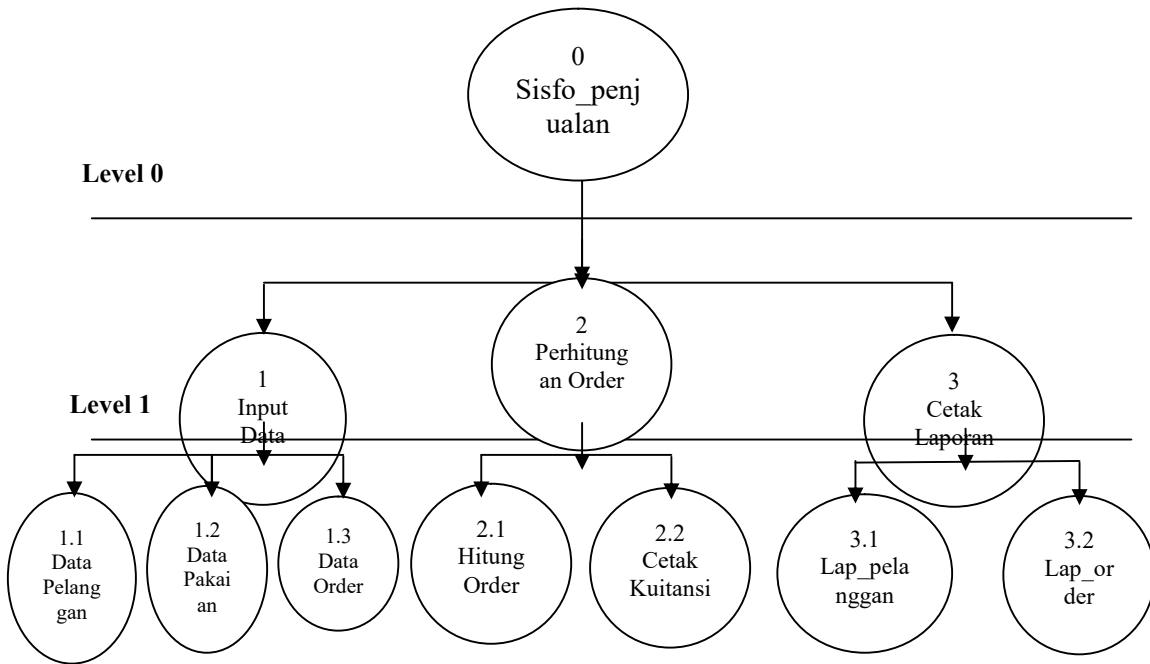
0
Sisfo_penjualan

Level 0

2
Perhitungan Order

1
Input Data

Level 1

3
Cetak Laporan

1.1
Data Pelanggan

1.2
Data Pakaian

1.3
Data Order

2.1
Hitung Order

2.2
Cetak Kuitansi

3.1
Lap_pelanggan

3.2
Lap_order